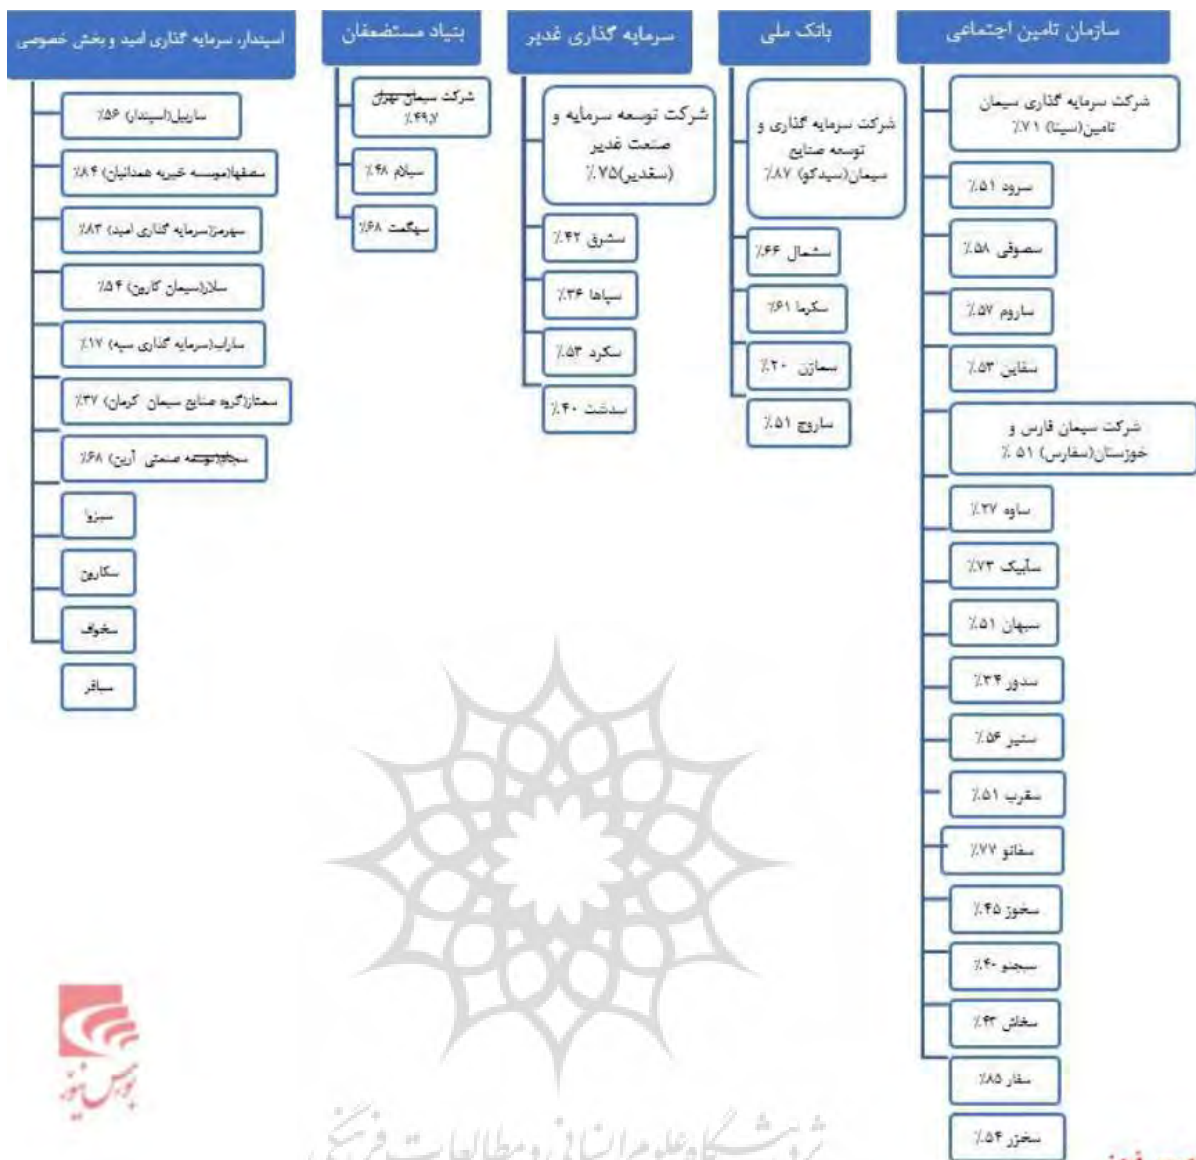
سازمان تامین اجتماعی

شرکت سرمایه گذاری سیمان تامین(سیتا) ۷۱ ٪

سرود ۵۱ ٪

سصوفی ۵۸ ٪

ساروم ۵۷ ٪

سفاین ۵۳ ٪

شرکت سیمان فارس و خوزستان(سفارس) ۵۱ ٪

ساوه ۲۷ ٪

سآبیک ۷۳ ٪

سپهان ۵۱ ٪

سدور ۳۴ ٪

ستیر ۵۶ ٪

سغرب ۵۱ ٪

سفانو ۷۷ ٪

سخوز ۴۵ ٪

سجنو ۴۰ ٪

سخاش ۴۳ ٪

سفار ۸۵ ٪

سخزر ۵۴ ٪

بانک ملی

شرکت سرمایه گذاری و توسعه صنایع سیمان(سیدکو) ۸۷ ٪

سشمال ۶۶ ٪

سکرما ۶۱ ٪

سمازن ۲۰ ٪

ساروج ۵۱ ٪

سرمایه گذاری غدیر

شرکت توسعه سرمایه و صنعت غدیر (سغدیر) ۷۵ ٪

سشرق ۴۲ ٪

سپاها ۳۶ ٪

سکرد ۵۳ ٪

سدشت ۴۰ ٪

بنیاد مستضعفان

شرکت سیمان تهران ۴۹.۷ ٪

سیلام ۴۸ ٪

سهگمت ۶۸ ٪

اسپندار، سرمایه گذاری امید و بخش خصوصی

ساربیل(اسپندار) ۵۶ ٪

سصفها(موسسه خیریه همدانیان) ۸۴ ٪

سهرمز(سرمایه گذاری امید) ۸۳ ٪

سلار(سیمان کارون) ۵۴ ٪

ساراب(سرمایه گذاری سپه) ۱۷ ٪

سمتاز(گروه صنایع سیمان کرمان) ۳۷ ٪

سجام(توسعه صنعتی آرین) ۶۸ ٪

سبزوا

سکارون

سخواف

سباقر

بورس نیوز

پژوهشگاه علوم انسانی و مطالعات فرهنگی